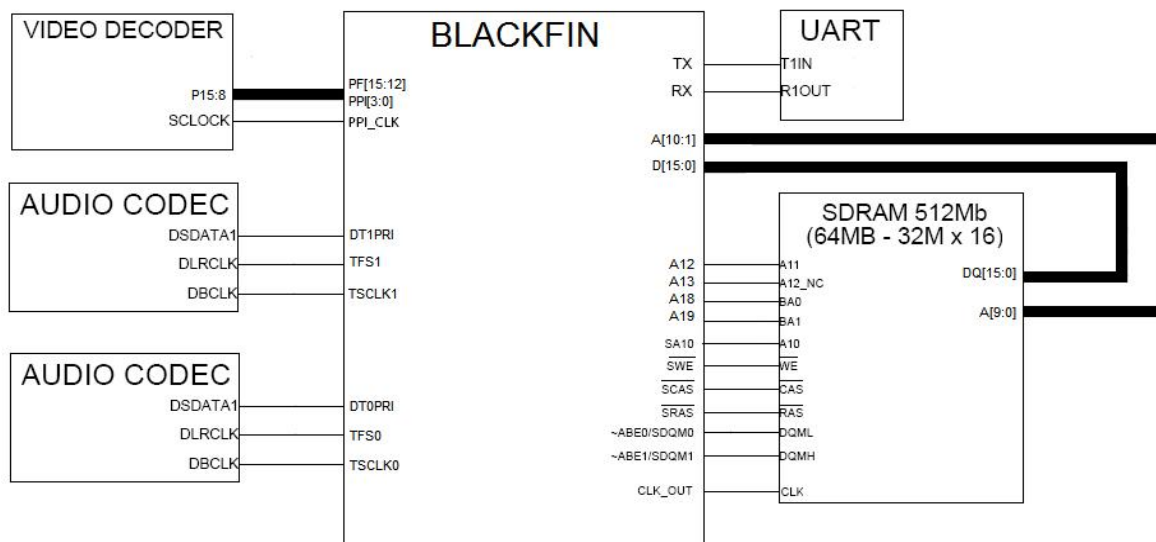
VIDEO DECODER

P15:8

SCLOCK

BLACKFIN

PF[15:12]
PPI[3:0]

PPI_CLK

TX

RX

UART

T1IN

R1OUT

A[10:1]

D[15:0]

AUDIO CODEC

DSDATA1

DLRCLK

DBCLK

DT1PRI

TFS1

TSCLK1

SDRAM 512Mb
(64MB - 32M x 16)

A12

A13

A18

A19

SA10

$\overline{SWE}$

$\overline{SCAS}$

$\overline{SRAS}$

~ABE0/SDQM0

~ABE1/SDQM1

CLK_OUT

A11

A12_NC

BA0

BA1

A10

$\overline{WE}$

$\overline{CAS}$

$\overline{RAS}$

DQML

DQMH

CLK

DQ[15:0]

A[9:0]

AUDIO CODEC

DSDATA1

DLRCLK

DBCLK

DT0PRI

TFS0

TSCLK0